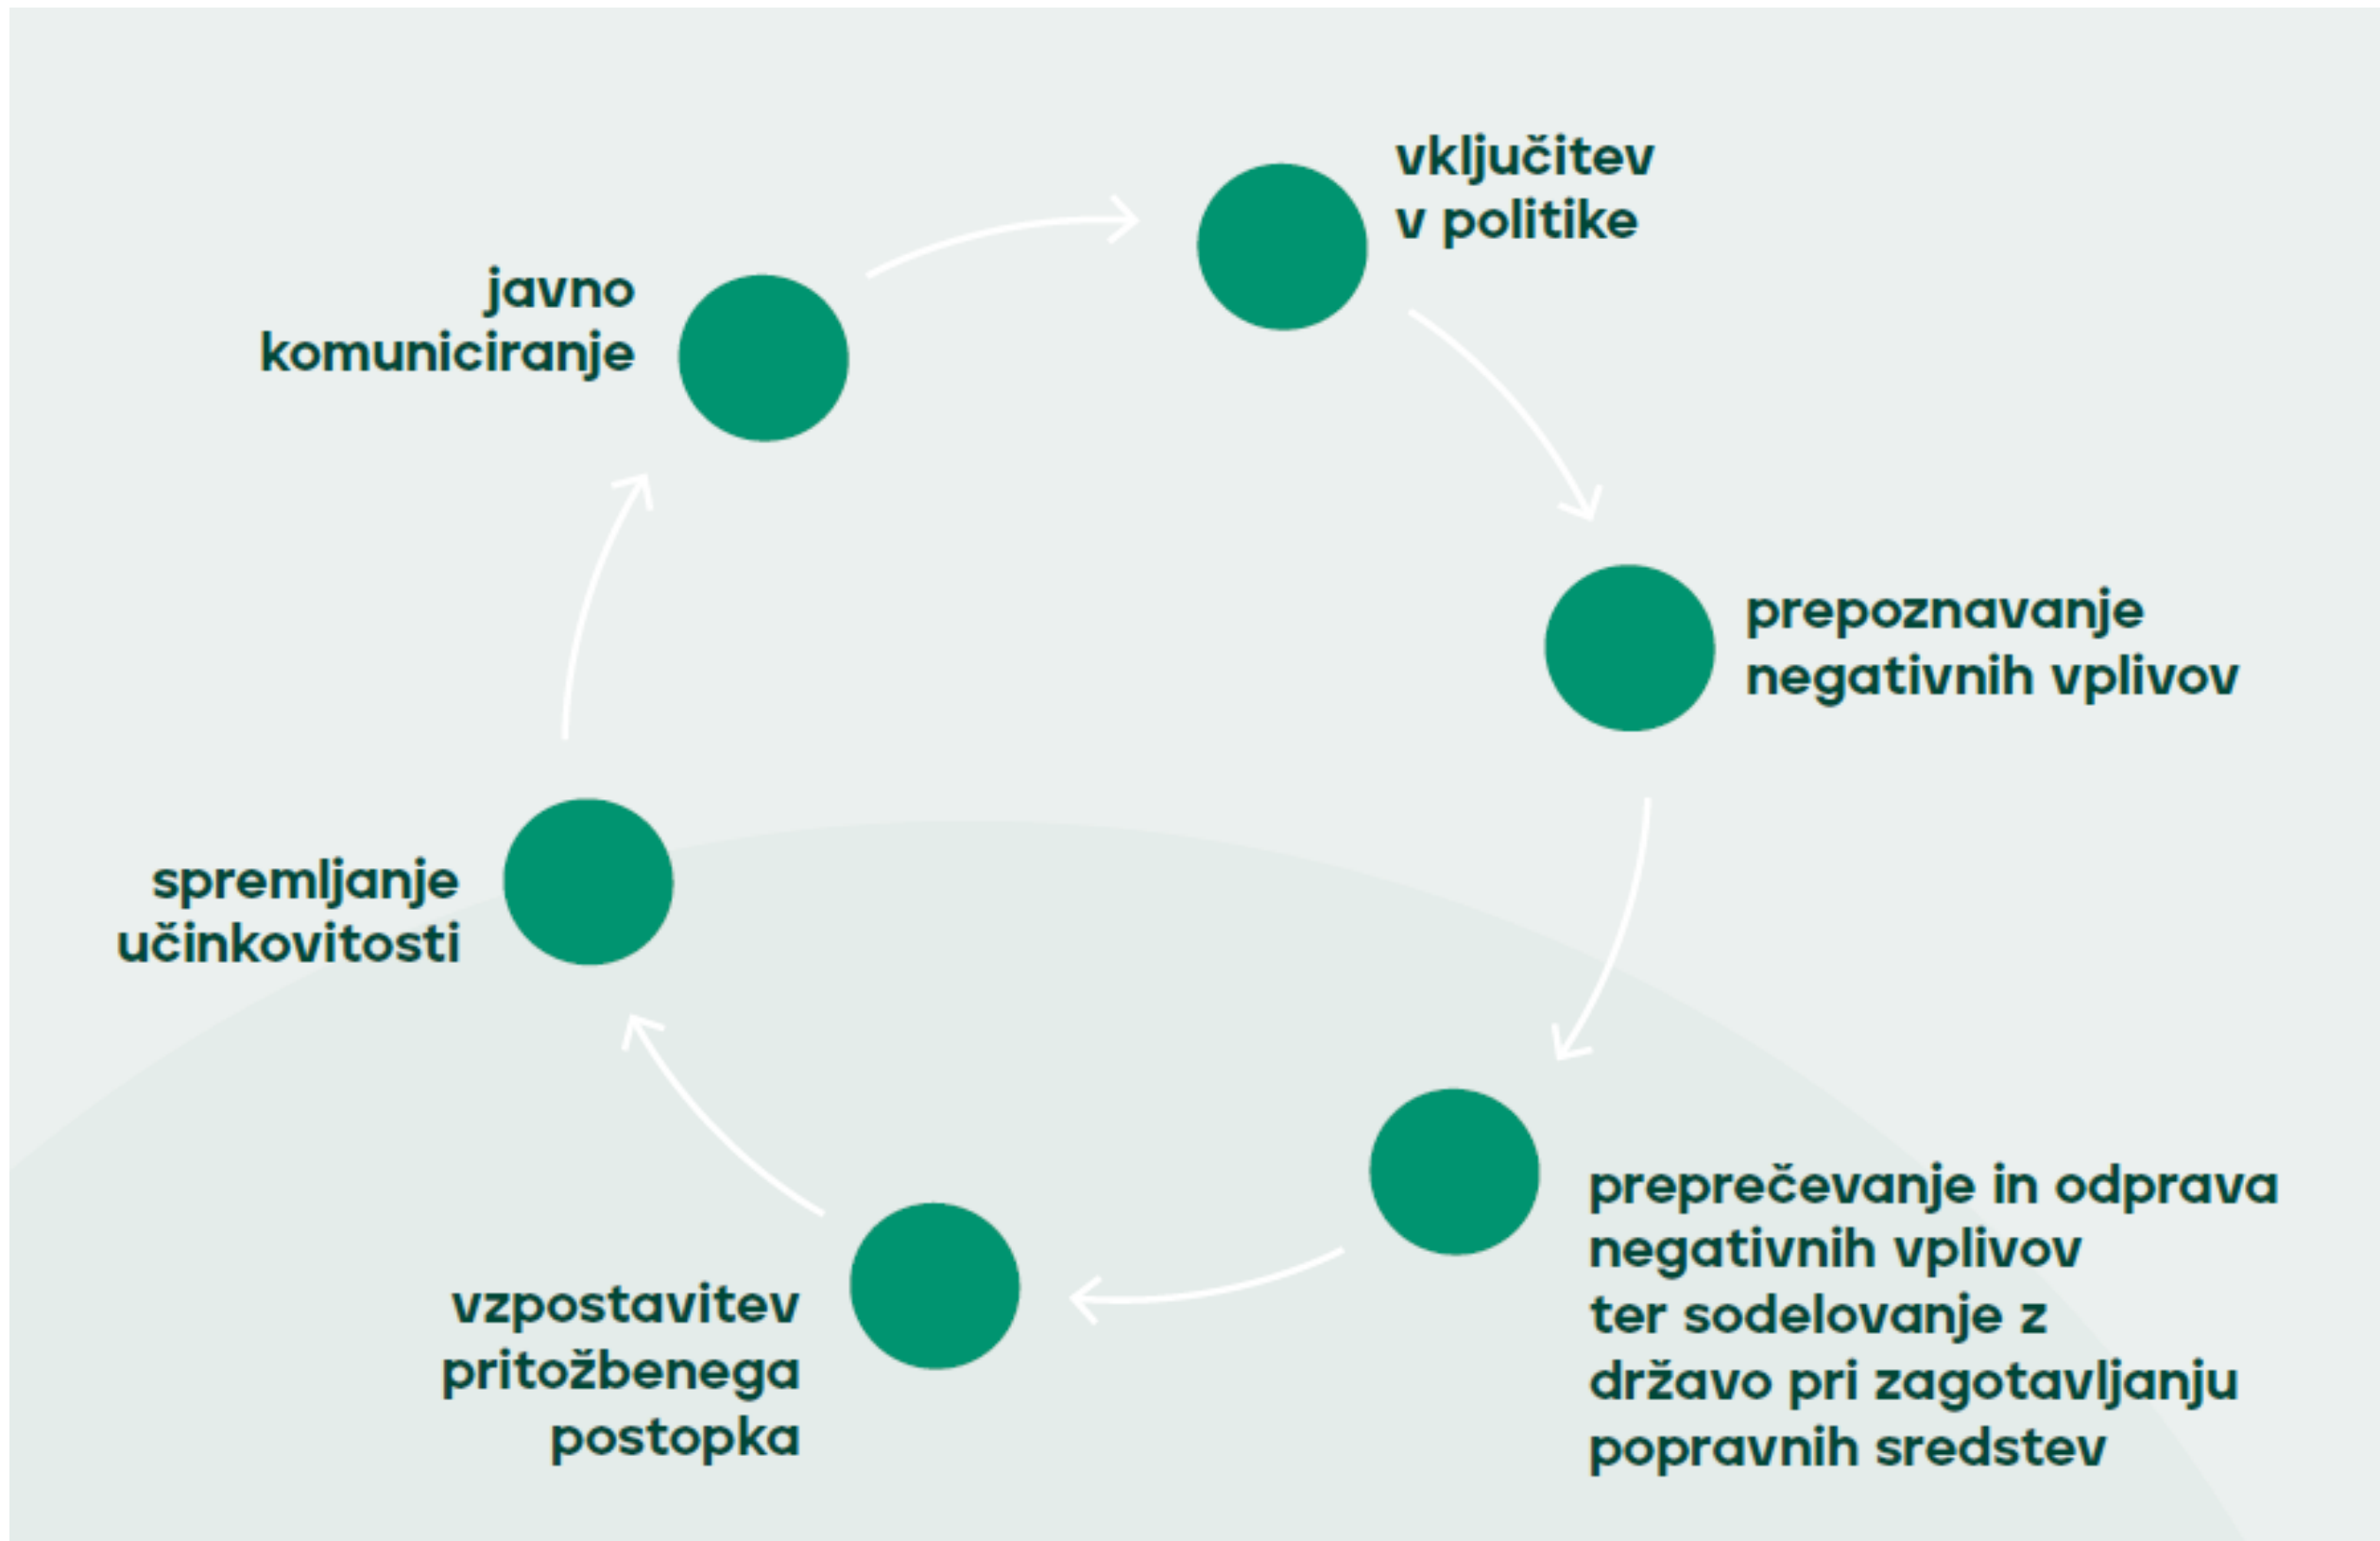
vključitev v politike

prepoznavanje negativnih vplivov

preprečevanje in odprava negativnih vplivov ter sodelovanje z državo pri zagotavljanju popravnih sredstev

vzpostavitev pritožbenega postopka

spremljanje učinkovitosti

javno komuniciranje